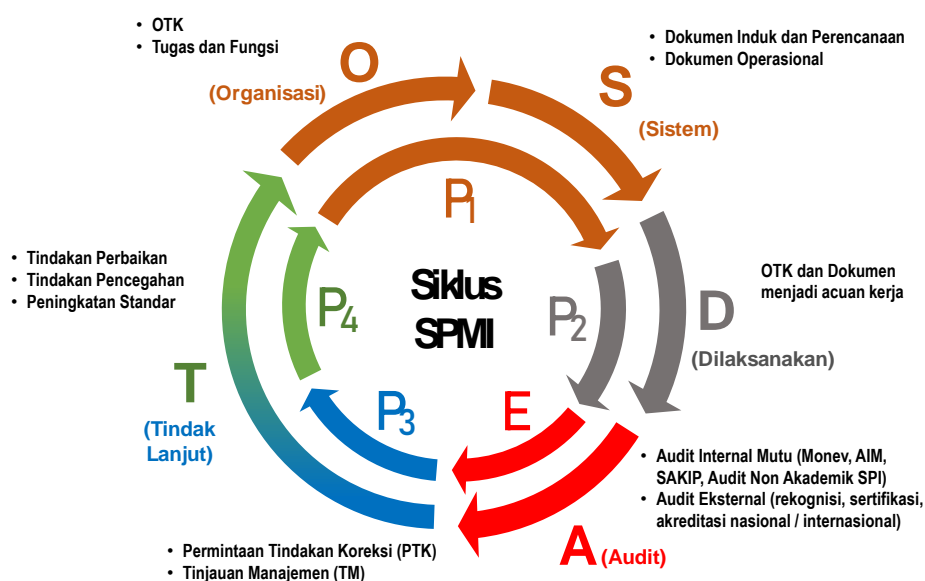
• OTK
• Tugas dan Fungsi

O
(Organisasi)

• Dokumen Induk dan Perencanaan
• Dokumen Operasional

S
(Sistem)

$P_1$

Siklus SPMI

$P_2$

OTK dan Dokumen menjadi acuan kerja

D
(Dilaksanakan)

• Tindakan Perbaikan
• Tindakan Pencegahan
• Peningkatan Standar

$P_4$

T
(Tindak Lanjut)

$P_3$

E

• Audit Internal Mutu (Monev, AIM, SAKIP, Audit Non Akademik SPI)
• Audit Eksternal (rekognisi, sertifikasi, akreditasi nasional / internasional)

A (Audit)

• Permintaan Tindakan Koreksi (PTK)
• Tinjauan Manajemen (TM)